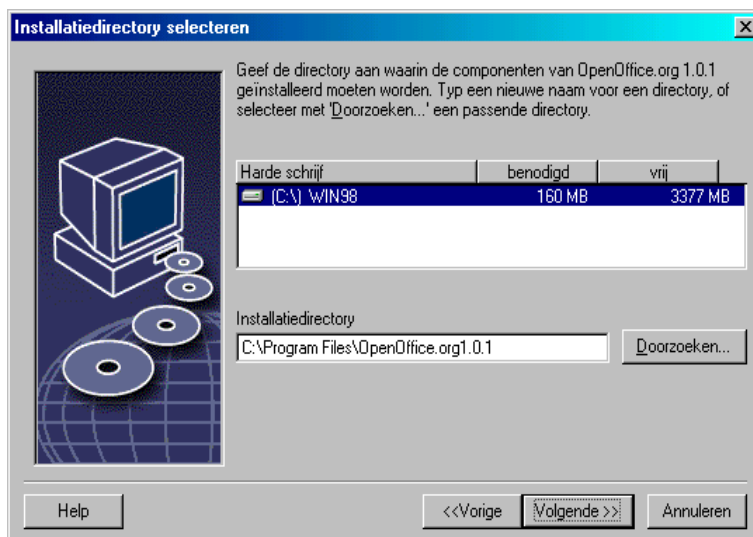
Installatiedirectory selecteren

Geef de directory aan waarin de componenten van OpenOffice.org 1.0.1 geïnstalleerd moeten worden. Typ een nieuwe naam voor een directory, of selecteer met 'Doorzoeken...' een passende directory.

| Harde schrijf | benodigd | vrij |
|---|---|---|
| (C:\) WIN98 | 160 MB | 3377 MB |

Installatiedirectory

C:\Program Files\OpenOffice.org1.0.1

Doorzoeken...

Help

<<Vorige

Volgende >>

Annuleren